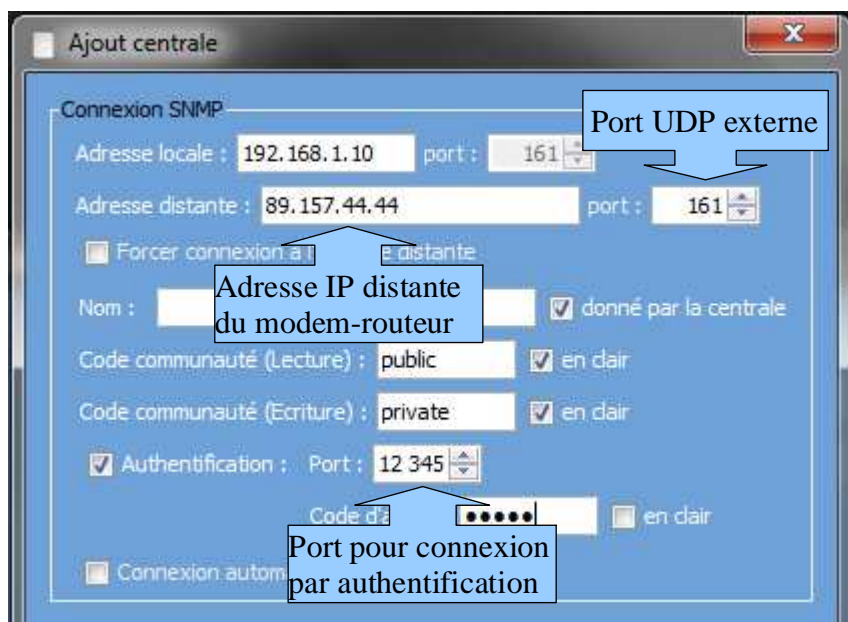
Ajout centrale

Connexion SNMP

Port UDP externe

Adresse locale : 192.168.1.10 port : 161

Adresse distante : 89.157.44.44 port : 161

Forcer connexion a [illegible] e distante

Adresse IP distante du modem-routeur

Nom : donné par la centrale

Code communauté (Lecture) : public en clair

Code communauté (Ecriture) : private en clair

Authentification : Port : 12 345

Code d'a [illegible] ••••• en clair

Port pour connexion par authentification

Connexion autom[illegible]